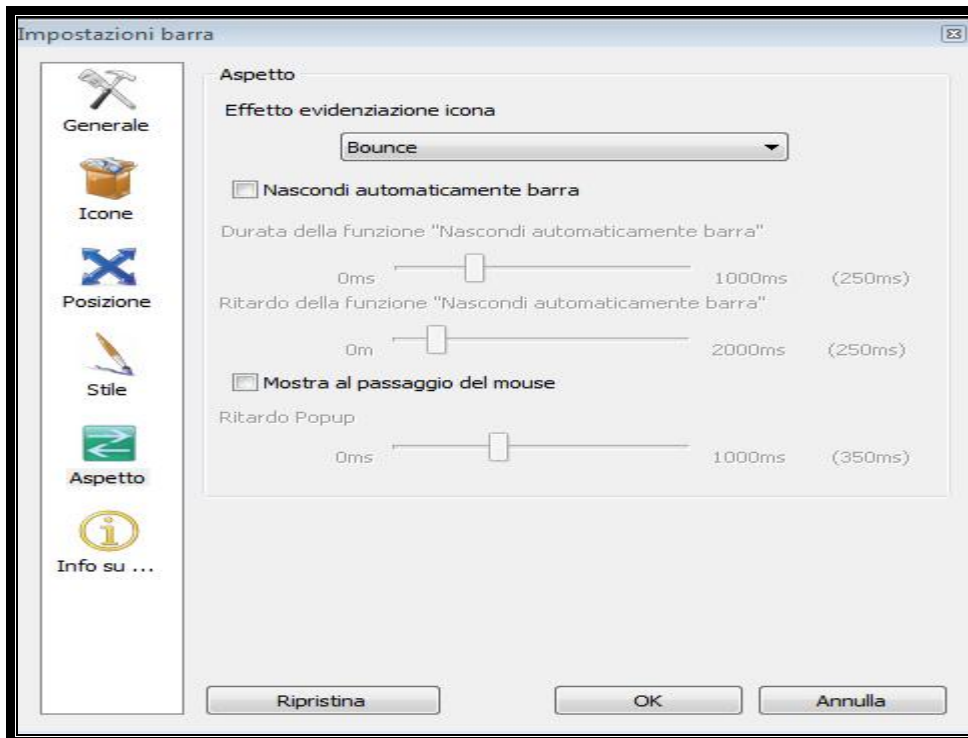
Impostazioni barra

Generale

Icone

Posizione

Stile

Aspetto

Info su ...

Aspetto

Effetto evidenziazione icona

Bounce

Nascondi automaticamente barra

Durata della funzione "Nascondi automaticamente barra"

0ms 1000ms (250ms)

Ritardo della funzione "Nascondi automaticamente barra"

0m 2000ms (250ms)

Mostra al passaggio del mouse

Ritardo Popup

0ms 1000ms (350ms)

Ripristina

OK

Annulla